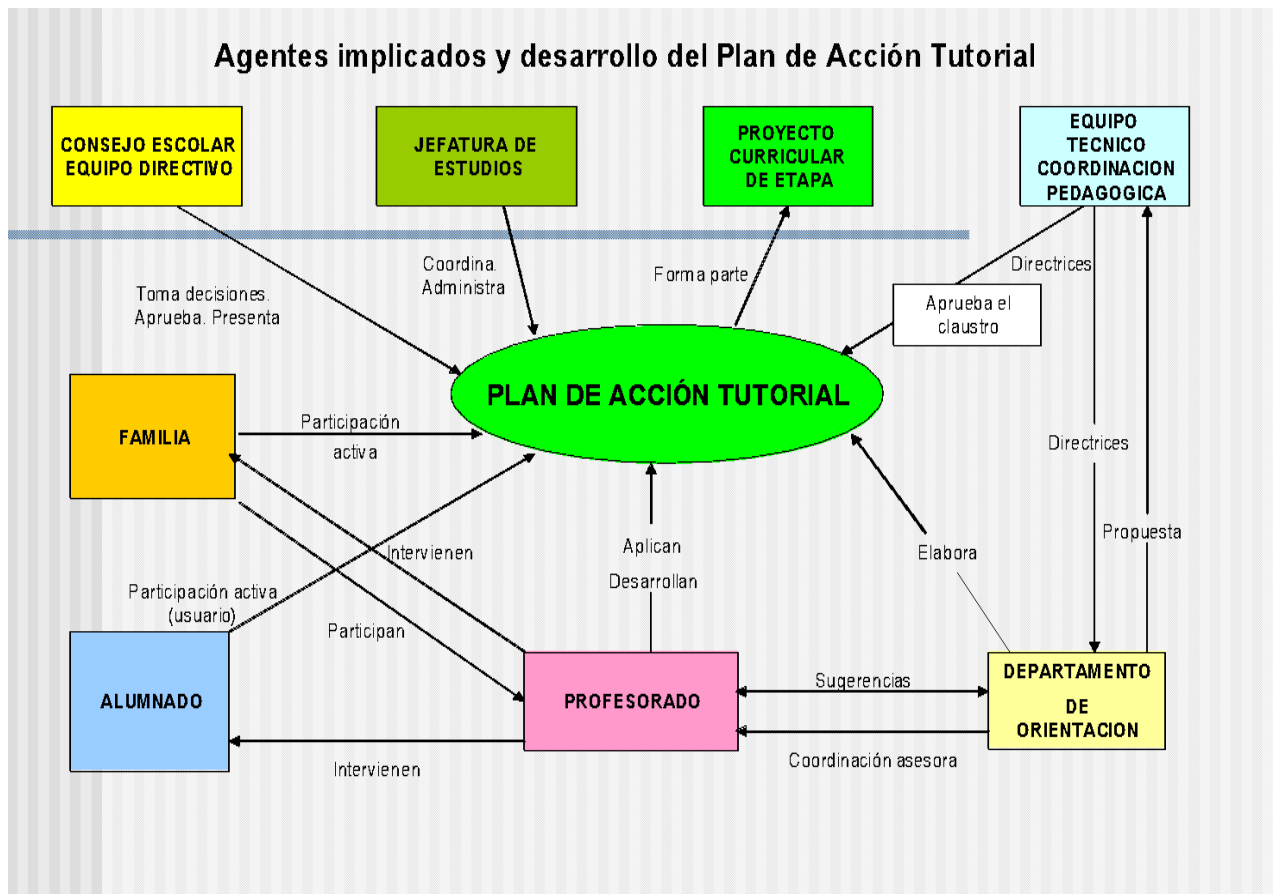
Agentes implicados y desarrollo del Plan de Acción Tutorial

CONSEJO ESCOLAR EQUIPO DIRECTIVO

JEFATURA DE ESTUDIOS

PROYECTO CURRICULAR DE ETAPA

EQUIPO TECNICO COORDINACION PEDAGOGICA

Toma decisiones. Aprueba. Presenta

Coordina. Administra

Forma parte

Directrices

Aprueba el claustro

PLAN DE ACCIÓN TUTORIAL

FAMILIA

Participación activa

Directrices

Propuesta

Intervienen

Aplican

Desarrollan

Elabora

Participación activa (usuario)

Participan

ALUMNADO

PROFESORADO

Sugerencias

DEPARTAMENTO DE ORIENTACION

Coordinación asesora

Intervienen